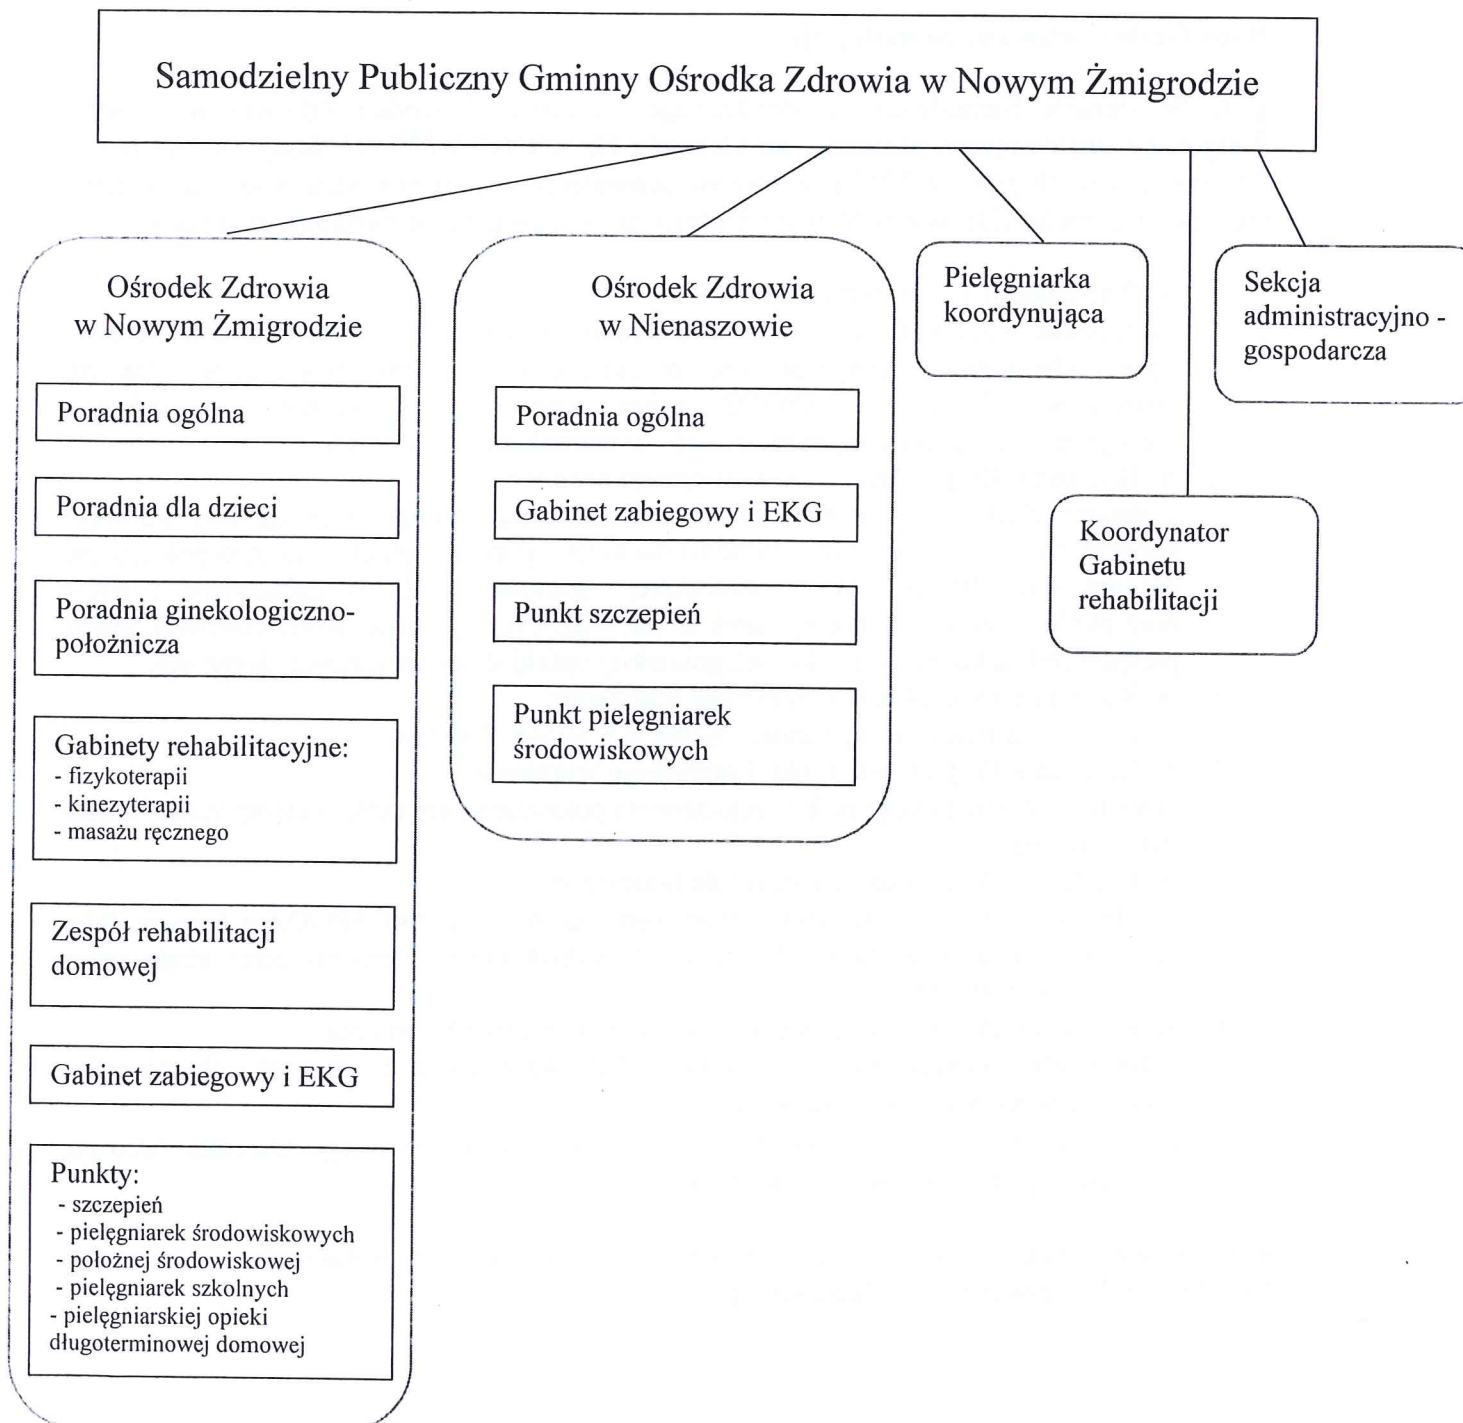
Samodzielny Publiczny Gminny Ośrodka Zdrowia w Nowym Żmigrodzie

Ośrodek Zdrowia w Nowym Żmigrodzie

Poradnia ogólna

Poradnia dla dzieci

Poradnia ginekologiczno-położnicza

Gabinety rehabilitacyjne:
- fizykoterapii
- kinezyterapii
- masażu ręcznego

Zespół rehabilitacji domowej

Gabinet zabiegowy i EKG

Punkty:
- szczepień
- pielęgniarek środowiskowych
- położnej środowiskowej
- pielęgniarek szkolnych
- pielęgniarskiej opieki długoterminowej domowej

Ośrodek Zdrowia w Nienaszowie

Poradnia ogólna

Gabinet zabiegowy i EKG

Punkt szczepień

Punkt pielęgniarek środowiskowych

Pielęgniarka koordynująca

Sekcja administracyjno - gospodarcza

Koordynator Gabinetu rehabilitacji